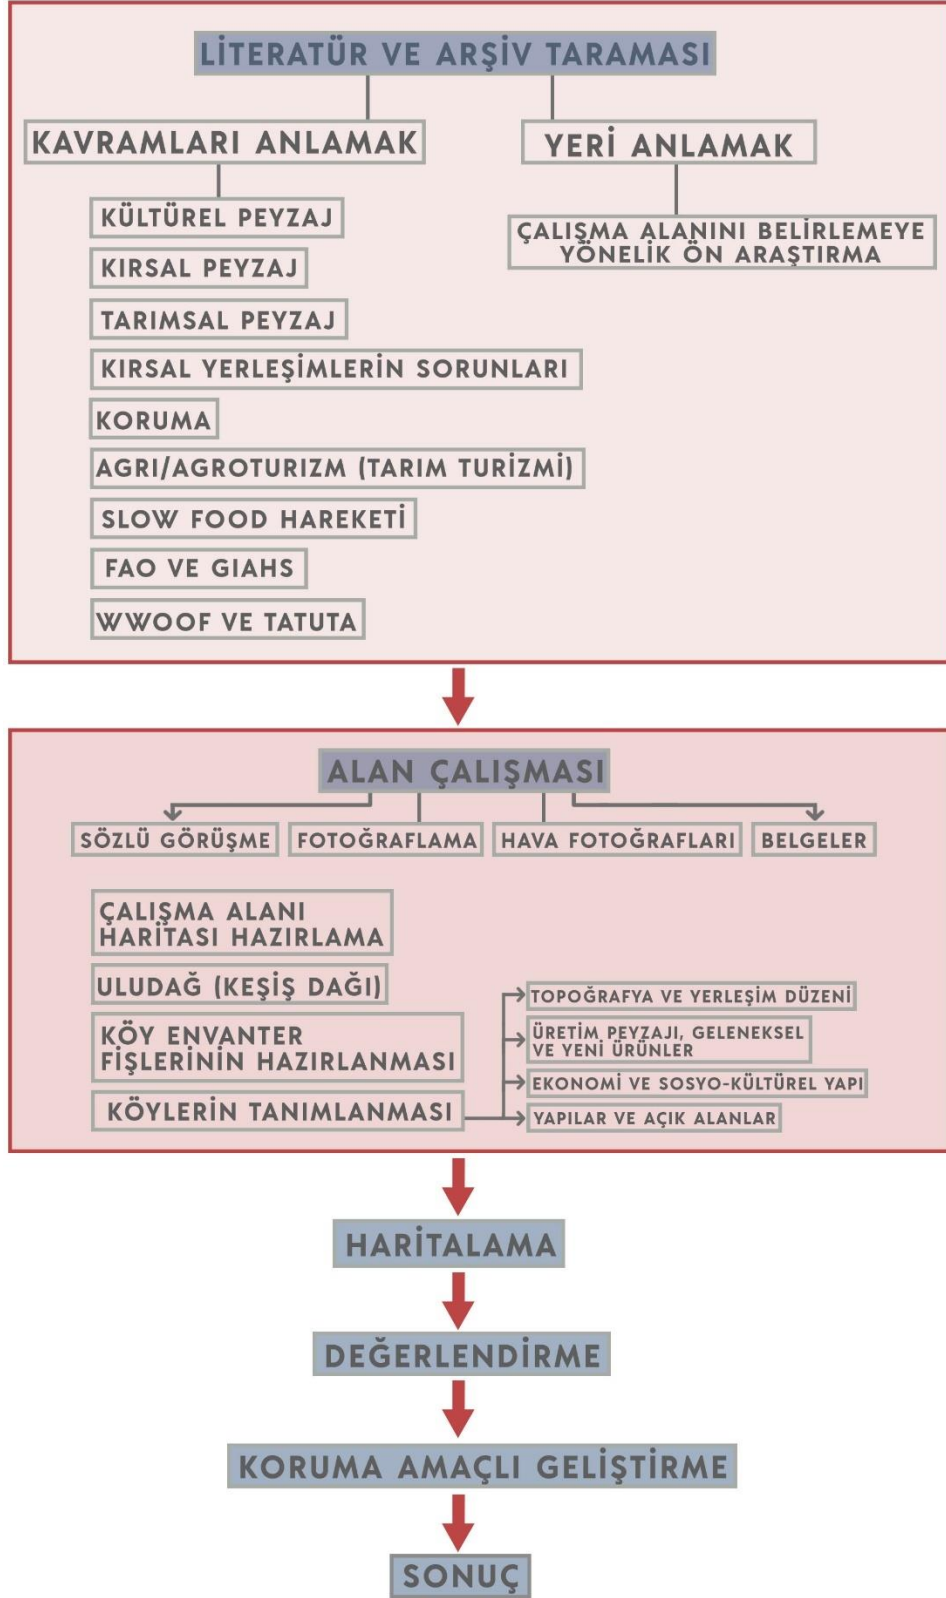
LİTERATÜR VE ARŞİV TARAMASI

KAVRAMLARI ANLAMAK

KÜLTÜREL PEYZAJ

KIRSAL PEYZAJ

TARIMSAL PEYZAJ

KIRSAL YERLEŞİMLERİN SORUNLARI

KORUMA

AGRI/AGROTURIZM (TARIM TURİZMİ)

SLOW FOOD HAREKETİ

FAO VE GIAHS

WWOOF VE TATUTA

YERİ ANLAMAK

ÇALIŞMA ALANINI BELİRLEMEYE YÖNELİK ÖN ARAŞTIRMA

ALAN ÇALIŞMASI

SÖZLÜ GÖRÜŞME

FOTOĞRAFLAMA

HAVA FOTOĞRAFLARI

BELGELER

ÇALIŞMA ALANI HARİTASI HAZIRLAMA

ULUDAĞ (KEŞİŞ DAĞI)

KÖY ENVANTER FİŞLERİNİN HAZIRLANMASI

KÖYLERİN TANIMLANMASI

TOPOĞRAFYA VE YERLEŞİM DÜZENİ

ÜRETİM PEYZAJI, GELENEKSEL VE YENİ ÜRÜNLER

EKONOMİ VE SOSYO-KÜLTÜREL YAPI

YAPILAR VE AÇIK ALANLAR

HARİTALAMA

DEĞERLENDİRME

KORUMA AMAÇLI GELİŞTİRME

SONUÇ